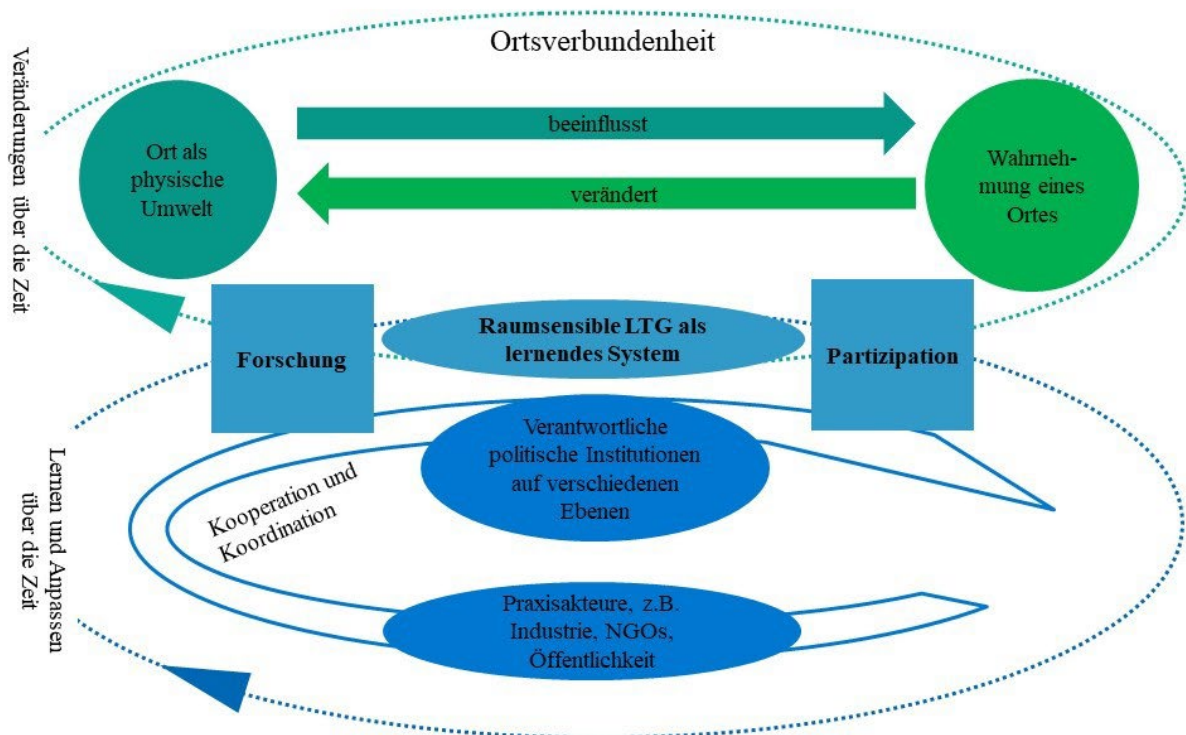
Ortsverbundenheit

Veränderungen über die Zeit

Ort als physische Umwelt

beeinflusst

verändert

Wahrnehmung eines Ortes

Forschung

Raumsensible LTG als lernendes System

Partizipation

Verantwortliche politische Institutionen auf verschiedenen Ebenen

Kooperation und Koordination

Praxisakteure, z.B. Industrie, NGOs, Öffentlichkeit

Lernen und Anpassen über die Zeit